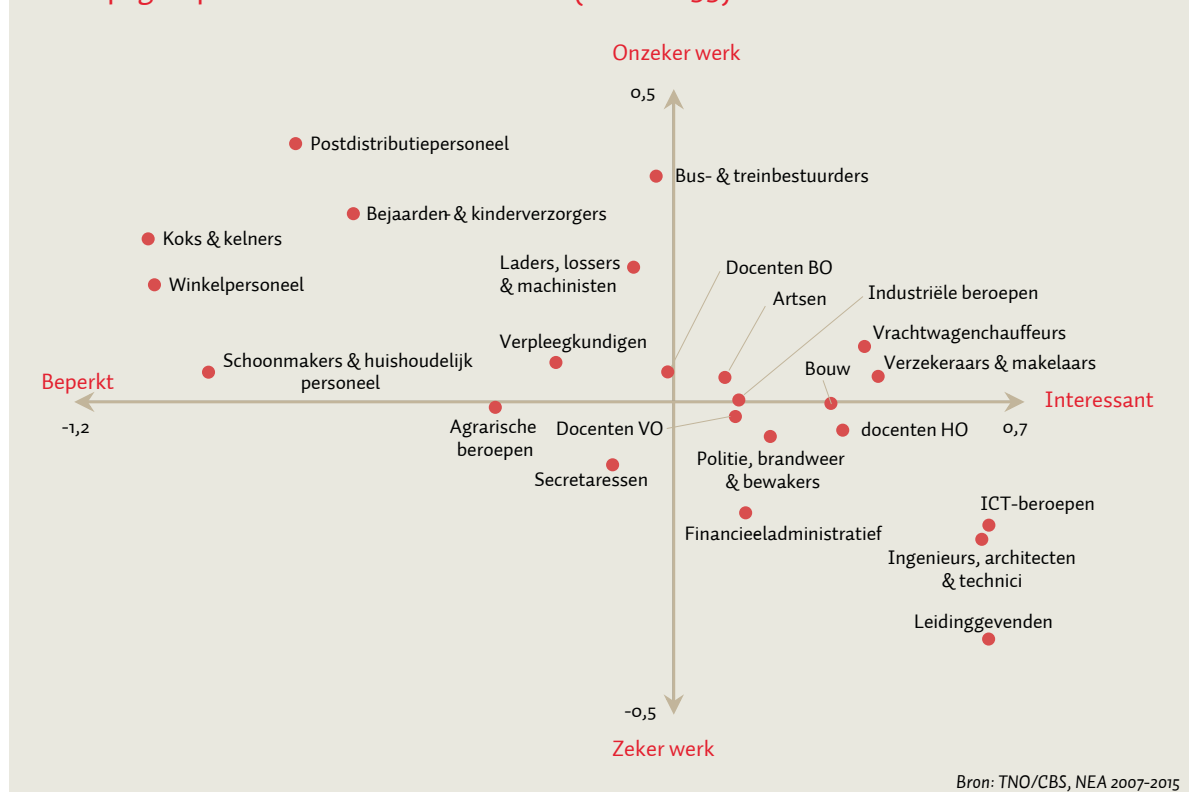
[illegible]

Onzeker werk

0,5

Postdistributiepersoneel

Bus- & treinbestuurders

Bejaarden- & kinderverzorgers

Koks & kelners

Laders, lossers & machinisten

Docenten BO

Winkelpersoneel

Artsen

Industriële beroepen

Vrachtwagenchauffeurs

Verpleegkundigen

Schoonmakers & huishoudelijk personeel

Bouw

Verzekeraars & makelaars

Beperkt

Interessant

-1,2

Agrarische beroepen

Docenten VO

docenten HO

0,7

Politie, brandweer & bewakers

Secretaressen

ICT-beroepen

Financieeladministratief

Ingenieurs, architecten & technici

Leidinggevenden

-0,5

Zeker werk

Bron: TNO/CBS, NEA 2007–2015